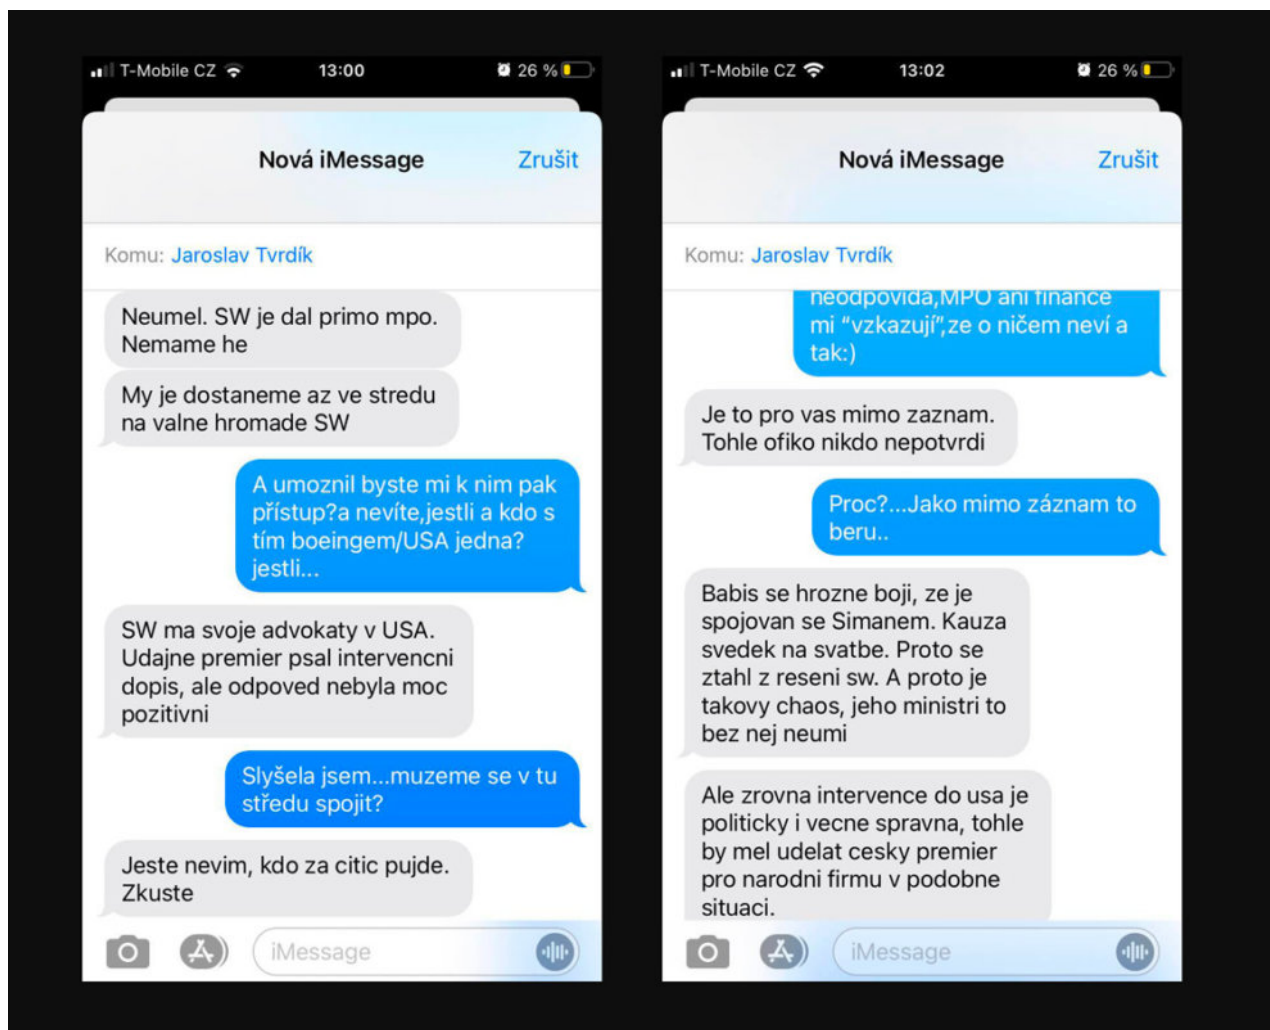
T-Mobile CZ 13:00 26 %

Nová iMessage Zrušit

Komu: Jaroslav Tvrdík

Neumel. SW je dal primo mpo. Nemame he

My je dostaneme az ve stredu na valne hromade SW

A umoznil byste mi k nim pak přístup?a nevíte,jestli a kdo s tím boeingem/USA jedna? jestli...

SW ma svoje advokaty v USA. Udajne premier psal intervencni dopis, ale odpoved nebyla moc pozitivni

Slyšela jsem...muzeme se v tu středu spojit?

Jeste nevim, kdo za citic pujde. Zkuste

iMessage

T-Mobile CZ 13:02 26 %

Nová iMessage Zrušit

Komu: Jaroslav Tvrdík

neodpovida,MPO ani finance mi "vzkazují",ze o ničem neví a tak:)

Je to pro vas mimo zaznam. Tohle ofiko nikdo nepotvrdi

Proc?...Jako mimo záznam to beru..

Babis se hrozne boji, ze je spojovan se Simanem. Kauza svedek na svatbe. Proto se ztahl z reseni sw. A proto je takovy chaos, jeho ministri to bez nej neumi

Ale zrovna intervence do usa je politicky i vecne spravna, tohle by mel udelat cesky premier pro narodni firmu v podobne situaci.

iMessage